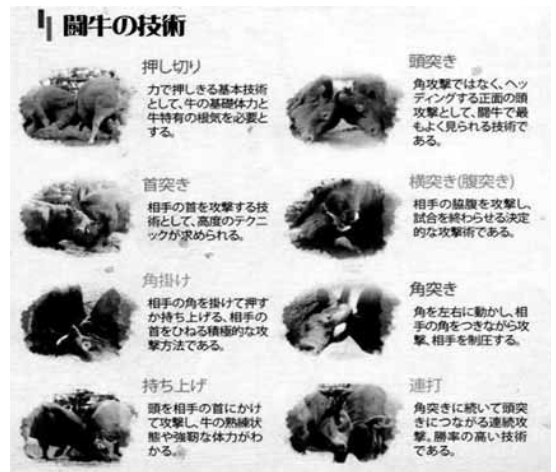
闘牛の技術

押し切り

力で押しきる基本技術として、牛の基礎体力と牛特有の根気を必要とする。

首突き

相手の首を攻撃する技術として、高度のテクニックが求められる。

角掛け

相手の角を掛けて押すか持ち上げる、相手の首をひねる積極的な攻撃方法である。

持ち上げ

頭を相手の首にかけて攻撃し、牛の熟練状態や強靭な体力がわかる。

頭突き

角攻撃ではなく、ヘッティングするて正面の頭攻撃として、闘牛で最もよく見られる技術である。

横突き(腹突き)

相手の脇腹を攻撃し、試合を終わらせる決定的な攻撃術である。

角突き

角を左右に動かし、相手の角をつきながら攻撃、相手を制圧する。

連打

角突きに続いて頭突きにつながる連続攻撃。勝率の高い技術である。